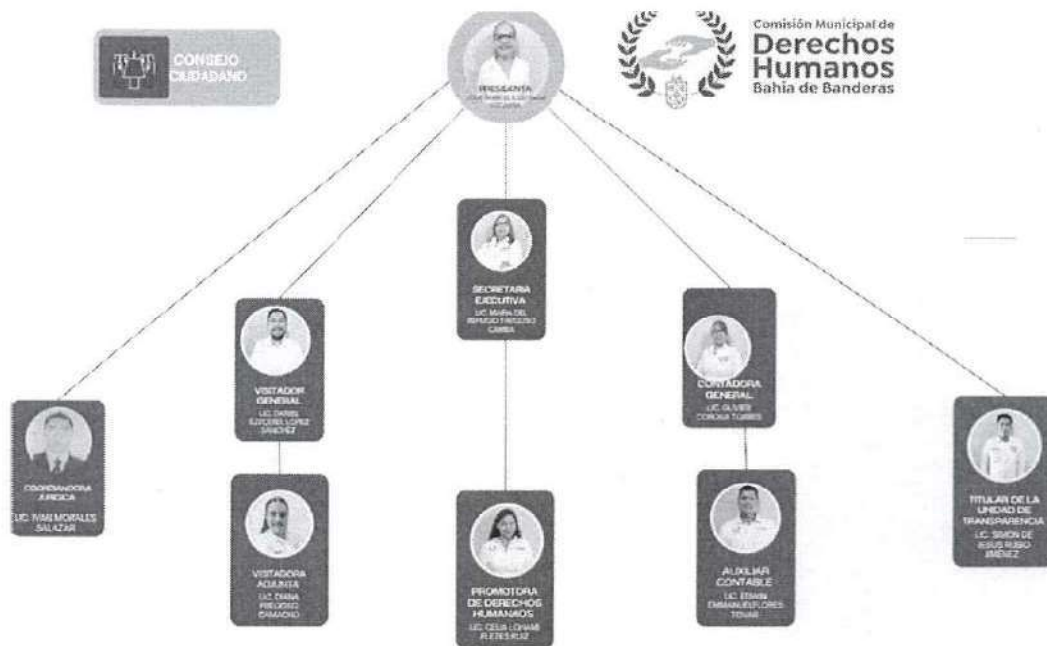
CONSEJO CIUDADANO

PRESIDENTA
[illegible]

Comisión Municipal de
Derechos Humanos
Bahía de Banderas

SECRETARIA EJECUTIVA
LIC. MARÍA DEL REFUGIO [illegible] CAMBA

VISITADOR GENERAL
LIC. DANIEL EZEQUIEL LÓPEZ SÁNCHEZ

CONTADORA GENERAL
LIC. OLIVER CORONA TORRES

COORDINADORA JURÍDICA
LIC. IVAN MORALES SALAZAR

TITULAR DE LA UNIDAD DE TRANSPARENCIA
LIC. SIMON DE JESUS RUBIO JIMENEZ

VISITADORA ADJUNTA
LIC. DIANA PRECIADO CAMACHO

PROMOTORA DE DERECHOS HUMANOS
LIC. CELIA LOHANI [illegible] RUIZ

AUXILIAR CONTABLE
LIC. EDWIN EMMANUEL FLORES TOVAR